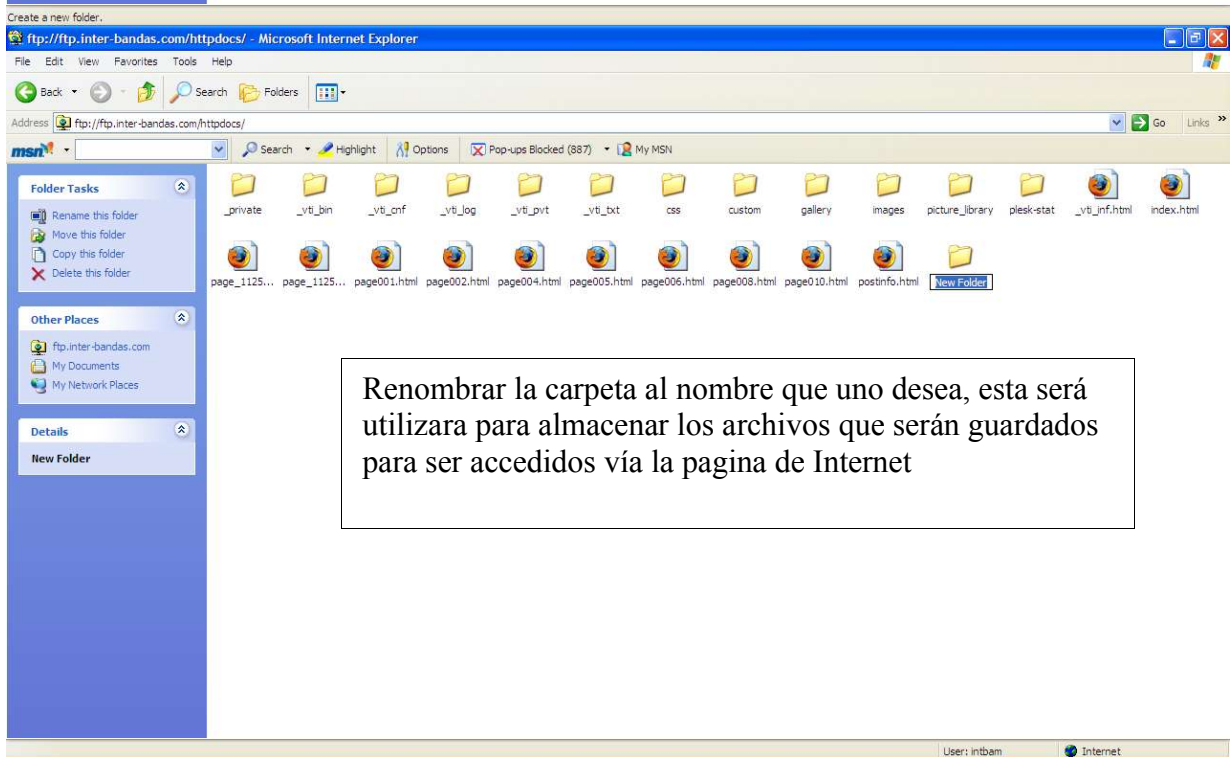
Create a new folder.

ftp://ftp.inter-bandas.com/httpdocs/ - Microsoft Internet Explorer

File Edit View Favorites Tools Help

Back Search Folders

Address ftp://ftp.inter-bandas.com/httpdocs/ Go Links »

msn Search Highlight Options Pop-ups Blocked (887) My MSN

Folder Tasks
Rename this folder
Move this folder
Copy this folder
Delete this folder

Other Places
ftp.inter-bandas.com
My Documents
My Network Places

Details
New Folder

_private _vti_bin _vti_cnf _vti_log _vti_pvt _vti_txt css custom gallery images picture_library plesk-stat _vti_inf.html index.html

page_1125... page_1125... page001.html page002.html page004.html page005.html page006.html page008.html page010.html postinfo.html New Folder

Renombrar la carpeta al nombre que uno desea, esta será utilizara para almacenar los archivos que serán guardados para ser accedidos vía la pagina de Internet

User: intbam Internet